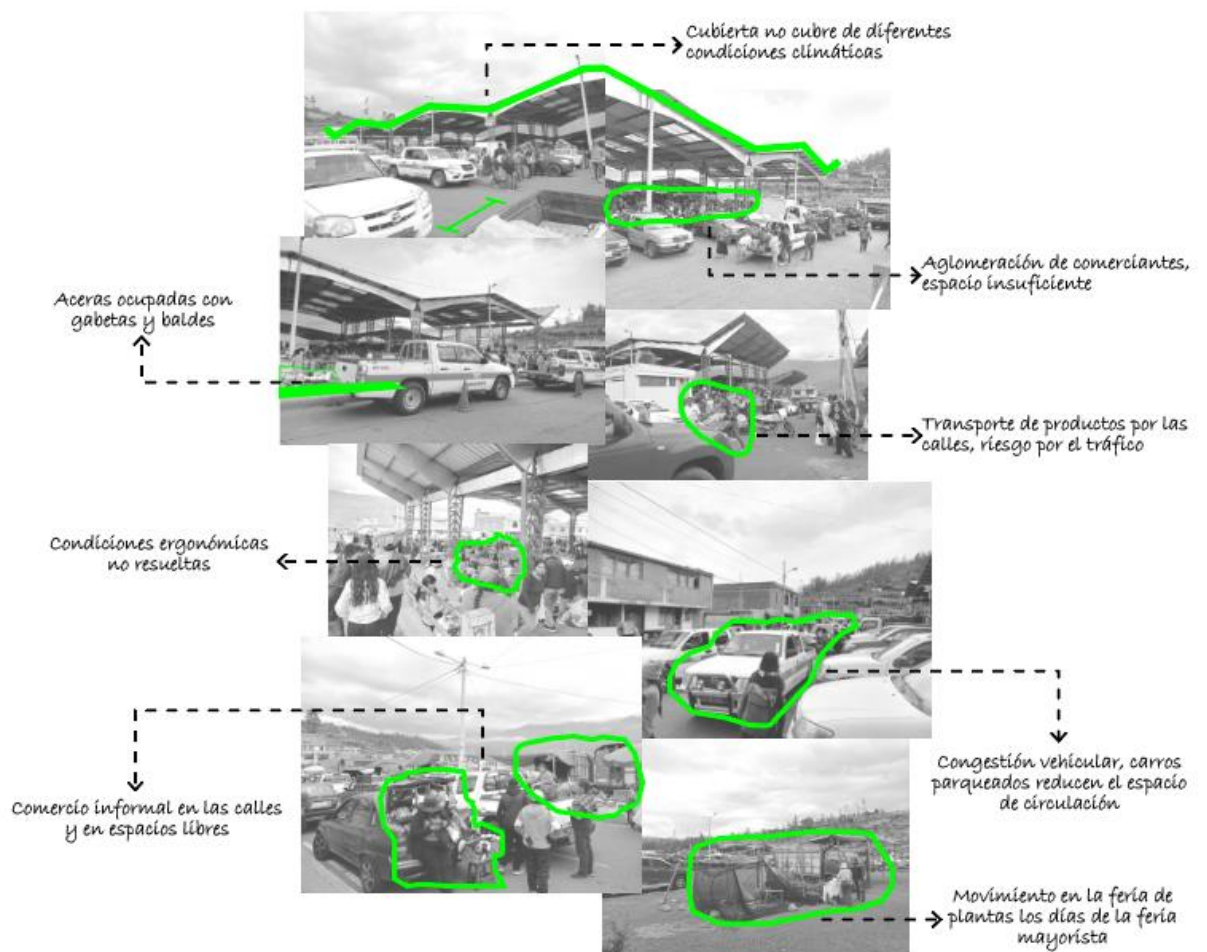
Cubierta no cubre de diferentes condiciones climáticas

Aglomeración de comerciantes, espacio insuficiente

Aceras ocupadas con gabetas y baldes

Transporte de productos por las calles, riesgo por el tráfico

Condiciones ergonómicas no resueltas

Congestión vehicular, carros parqueados reducen el espacio de circulación

Comercio informal en las calles y en espacios libres

Movimiento en la feria de plantas los días de la feria mayorista